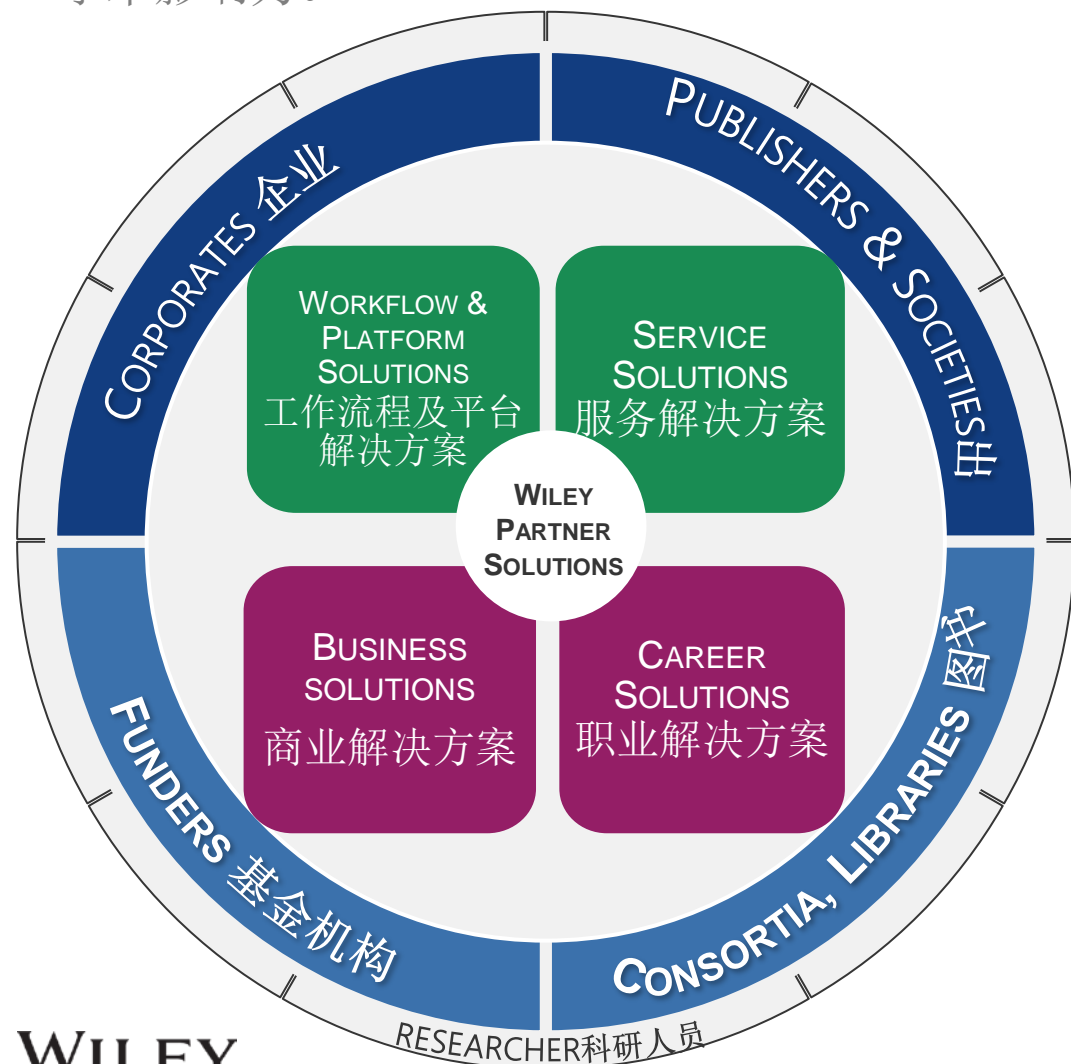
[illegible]

CORPORATES 企业

PUBLISHERS & SOCIETIES出

WORKFLOW & PLATFORM SOLUTIONS 工作流程及平台解决方案

SERVICE SOLUTIONS 服务解决方案

WILEY PARTNER SOLUTIONS

BUSINESS SOLUTIONS 商业解决方案

CAREER SOLUTIONS 职业解决方案

FUNDERS 基金机构

CONSORTIA, LIBRARIES 图书

RESEARCHER科研人员

WILEY